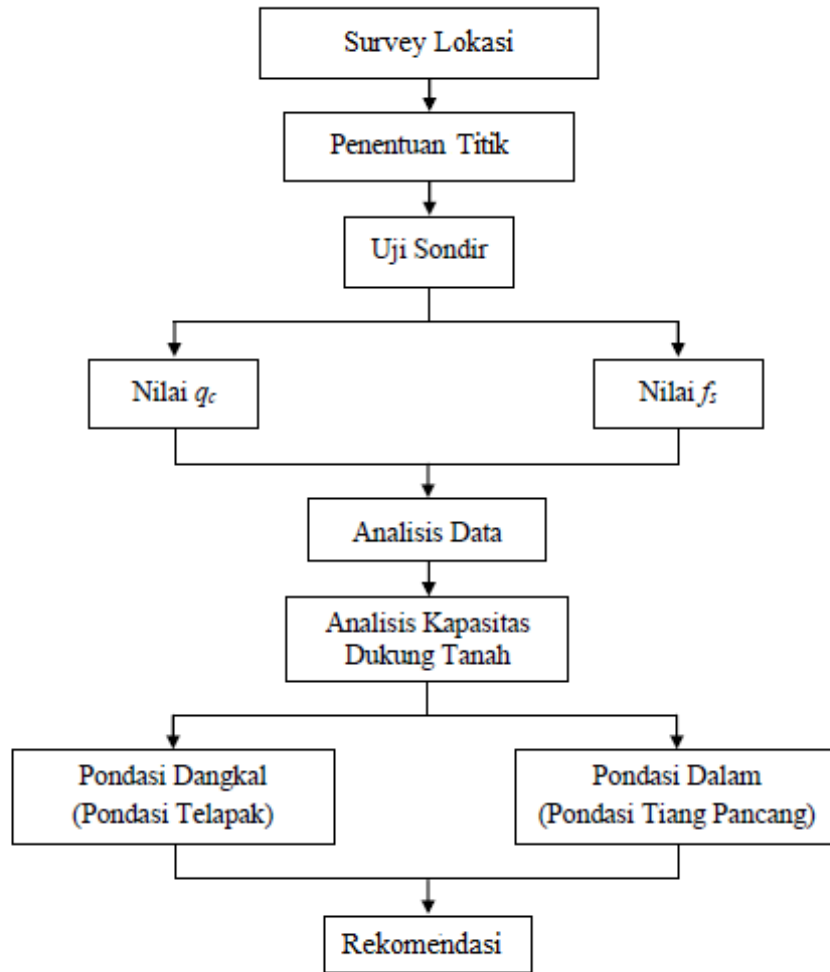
Survey Lokasi

Penentuan Titik

Uji Sondir

Nilai $q_c$

Nilai $f_s$

Analisis Data

Analisis Kapasitas Dukung Tanah

Pondasi Dangkal (Pondasi Telapak)

Pondasi Dalam (Pondasi Tiang Pancang)

Rekomendasi